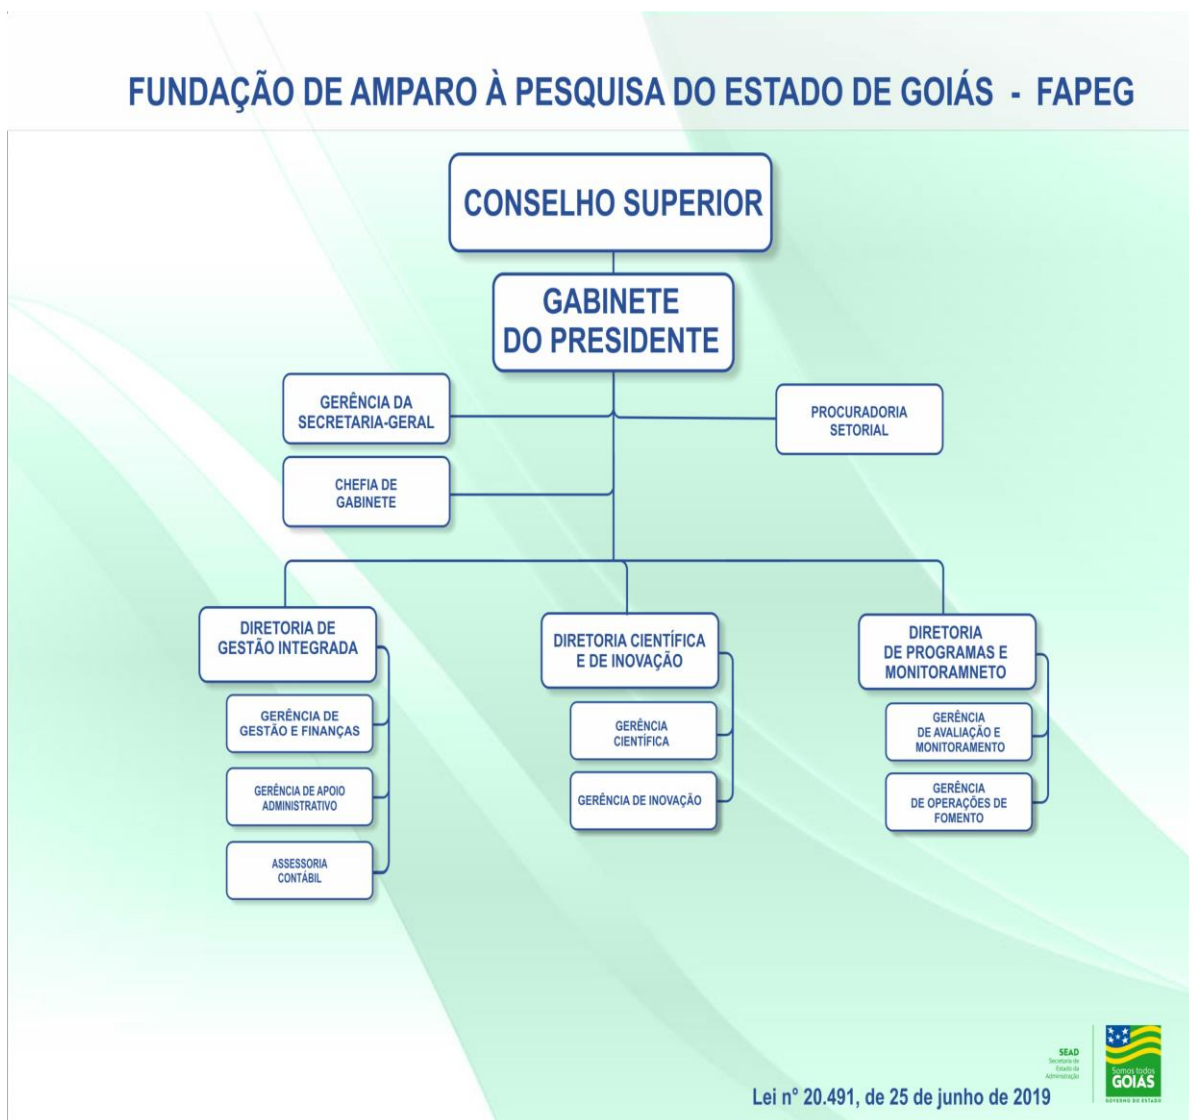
FUNDAÇÃO DE AMPARO À PESQUISA DO ESTADO DE GOIÁS - FAPEG

CONSELHO SUPERIOR

GABINETE DO PRESIDENTE

GERÊNCIA DA SECRETARIA-GERAL

PROCURADORIA SETORIAL

CHEFIA DE GABINETE

DIRETORIA DE GESTÃO INTEGRADA

GERÊNCIA DE GESTÃO E FINANÇAS

GERÊNCIA DE APOIO ADMINISTRATIVO

ASSESSORIA CONTÁBIL

DIRETORIA CIENTÍFICA E DE INOVAÇÃO

GERÊNCIA CIENTÍFICA

GERÊNCIA DE INOVAÇÃO

DIRETORIA DE PROGRAMAS E MONITORAMNETO

GERÊNCIA DE AVALIAÇÃO E MONITORAMENTO

GERÊNCIA DE OPERAÇÕES DE FOMENTO

SEAD Secretaria de Estado da Administração

Somos todos GOIÁS GOVERNO DO ESTADO

Lei n° 20.491, de 25 de junho de 2019